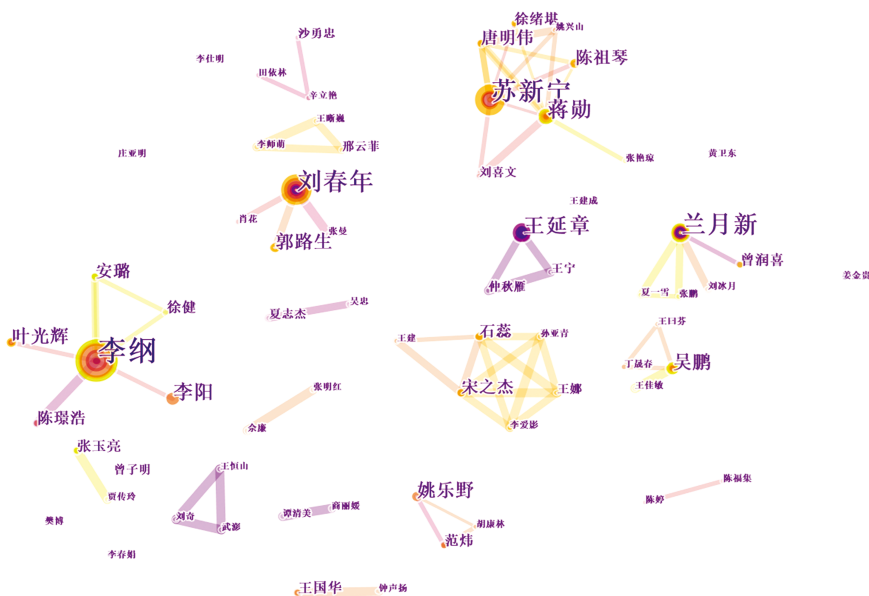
徐绪堪
姚兴山
唐明伟
陈祖琴
苏新宁
蒋勋
刘喜文
张艳琼
黄卫东
沙勇忠
李佳明
田依林
辛立艳
王曦巍
李帅甫
邢云菲
庄亚明
刘春年
肖花
张曼
郭路生
王建成
王延章
王宁
仲秋雁
兰月新
曾润喜
夏一雪
张鹏
刘冰月
姜金贵
安璐
徐健
叶光辉
李纲
李阳
陈璟浩
夏志杰
吴忠
王建
石蕊
孙亚青
宋之杰
王娜
李爱影
王曰芬
丁晟春
吴鹏
王佳敏
张明红
余康
张玉亮
曾子明
贾传玲
王恒山
刘奇
武彭
谭靖美
薛丽媛
姚乐野
胡康林
范炜
陈婷
陈福集
樊博
李春娟
王国华
钟声扬